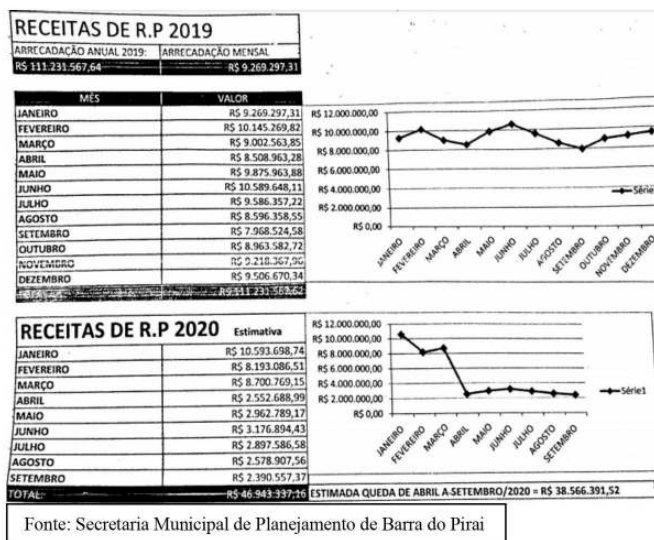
RECEITAS DE R.P 2019

| ARRECADAÇÃO ANUAL 2019: | ARRECADAÇÃO MENSAL |
|---|---|
| R$ 111.231.567,64 | R$ 9.269.297,31 |

| MÊS | VALOR |
|---|---|
| JANEIRO | R$ 9.269.297,31 |
| FEVEREIRO | R$ 10.145.269,82 |
| MARÇO | R$ 9.002.563,85 |
| ABRIL | R$ 8.508.963,28 |
| MAIO | R$ 9.875.963,88 |
| JUNHO | R$ 10.589.648,11 |
| JULHO | R$ 9.586.357,22 |
| AGOSTO | R$ 8.596.358,55 |
| SETEMBRO | R$ 7.968.524,58 |
| OUTUBRO | R$ 8.963.582,72 |
| NOVEMBRO | R$ 9.218.367,96 |
| DEZEMBRO | R$ 9.506.670,34 |
| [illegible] | R$ 111.231.567,64 |

R$ 12.000.000,00
R$ 10.000.000,00
R$ 8.000.000,00
R$ 6.000.000,00
R$ 4.000.000,00
R$ 2.000.000,00
R$ 0,00
JANEIRO FEVEREIRO MARÇO ABRIL MAIO JUNHO JULHO AGOSTO SETEMBRO OUTUBRO NOVEMBRO DEZEMBRO
Série

RECEITAS DE R.P 2020 Estimativa

| | |
|---|---|
| JANEIRO | R$ 10.593.698,74 |
| FEVEREIRO | R$ 8.193.086,51 |
| MARÇO | R$ 8.700.769,15 |
| ABRIL | R$ 2.552.688,99 |
| MAIO | R$ 2.962.789,17 |
| JUNHO | R$ 3.176.894,43 |
| JULHO | R$ 2.897.586,58 |
| AGOSTO | R$ 2.578.907,56 |
| SETEMBRO | R$ 2.390.557,37 |
| TOTAL: | R$ 46.943.337,16 |

R$ 12.000.000,00
R$ 10.000.000,00
R$ 8.000.000,00
R$ 6.000.000,00
R$ 4.000.000,00
R$ 2.000.000,00
R$ 0,00
JANEIRO FEVEREIRO MARÇO ABRIL MAIO JUNHO JULHO AGOSTO SETEMBRO
Série1

ESTIMADA QUEDA DE ABRIL A SETEMBRO/2020 = R$ 38.566.391,52

Fonte: Secretaria Municipal de Planejamento de Barra do Pirai